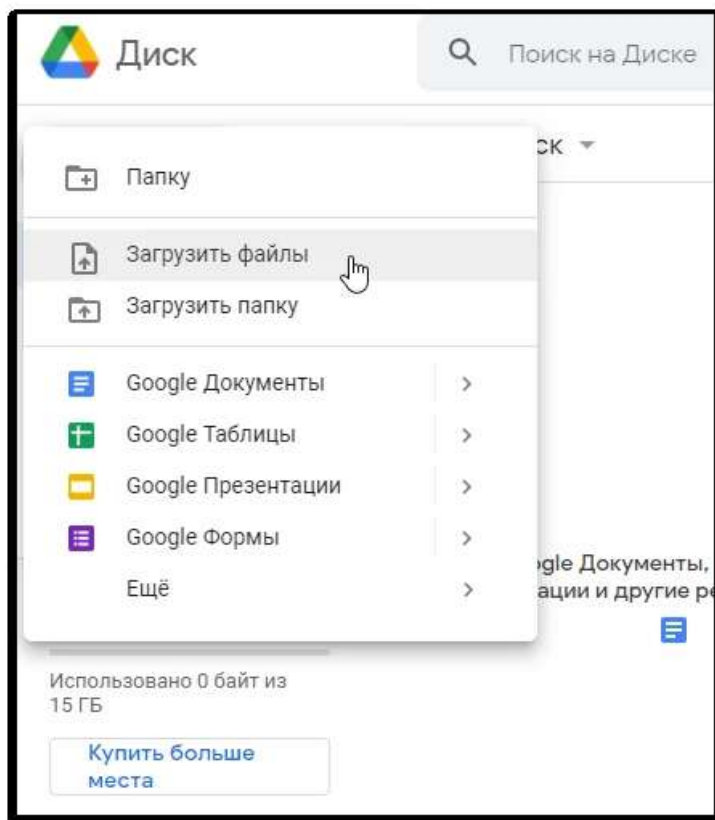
Диск

Поиск на Диске

ск

Папку

Загрузить файлы

Загрузить папку

Google Документы

Google Таблицы

Google Презентации

Google Формы

Ещё

gle Документы,
ации и другие р

Использовано 0 байт из 15 ГБ

Купить больше места